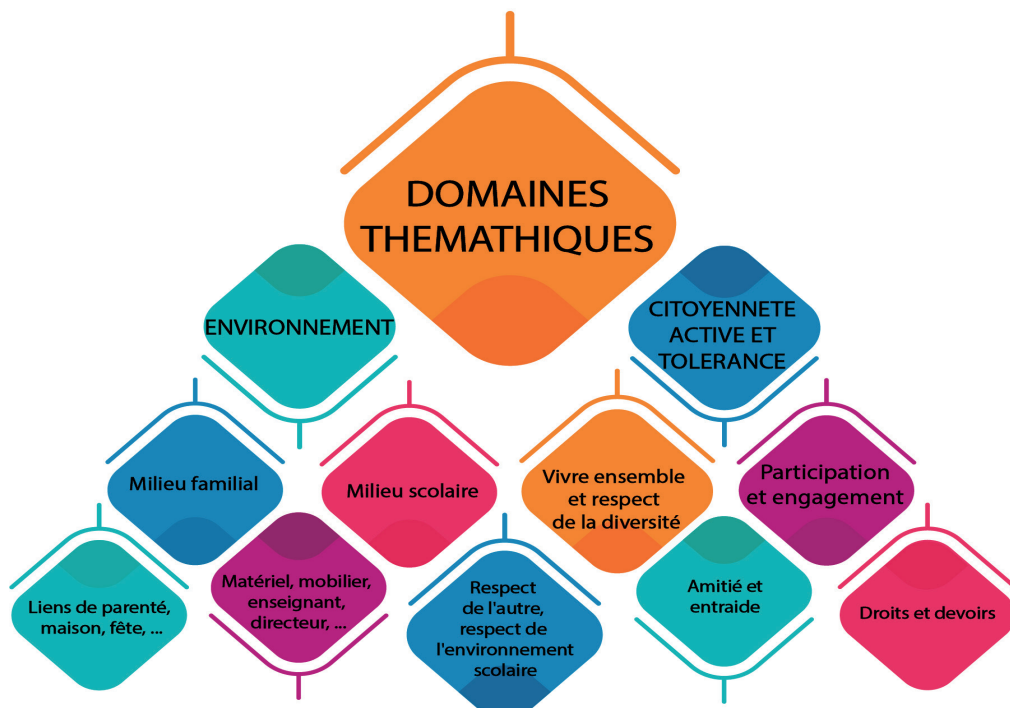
DOMAINES THEMATHIQUES

ENVIRONNEMENT

CITOYENNETE ACTIVE ET TOLERANCE

Milieu familial

Milieu scolaire

Vivre ensemble et respect de la diversité

Participation et engagement

Liens de parenté, maison, fête, ...

Matériel, mobilier, enseignant, directeur, ...

Respect de l'autre, respect de l'environnement scolaire

Amitié et entraide

Droits et devoirs